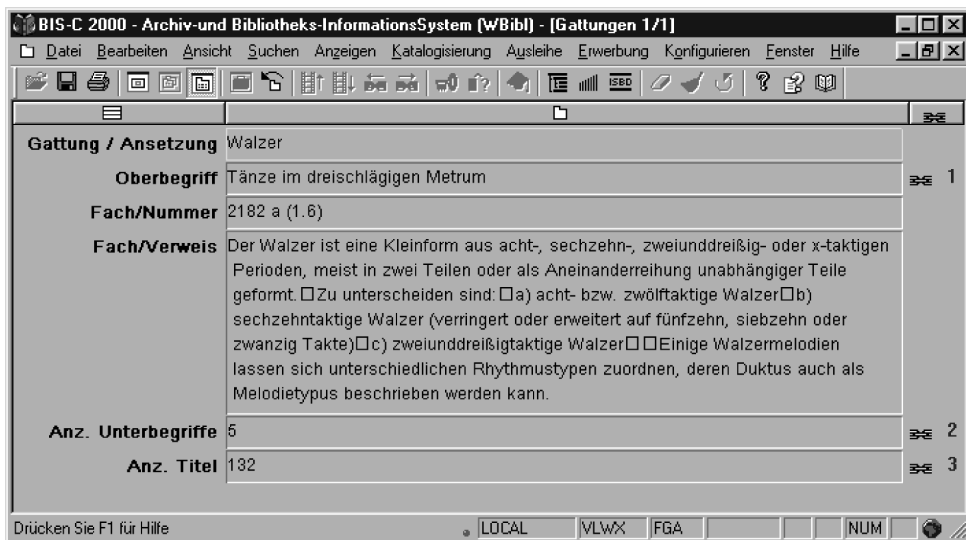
BIS-C 2000 - Archiv-und Bibliotheks-InformationsSystem (WBibl) - [Gattungen 1/1]

Datei Bearbeiten Ansicht Suchen Anzeigen Katalogisierung Ausleihe Erwerbung Konfigurieren Fenster Hilfe

Gattung / Ansetzung Walzer

Oberbegriff Tänze im dreischlägigen Metrum 1

Fach/Nummer 2182 a (1.6)

Fach/Verweis Der Walzer ist eine Kleinform aus acht-, sechzehn-, zweiunddreißig- oder x-taktigen Perioden, meist in zwei Teilen oder als Aneinanderreihung unabhängiger Teile geformt. □Zu unterscheiden sind: □a) acht- bzw. zwölftaktige Walzer□b) sechzehntaktige Walzer (verringert oder erweitert auf fünfzehn, siebzehn oder zwanzig Takte)□c) zweiunddreißigtaktige Walzer□ □Einige Walzermelodien lassen sich unterschiedlichen Rhythmustypen zuordnen, deren Duktus auch als Melodietypus beschrieben werden kann.

Anz. Unterbegriffe 5 2

Anz. Titel 132 3

Drücken Sie F1 für Hilfe LOCAL VLWX FGA NUM